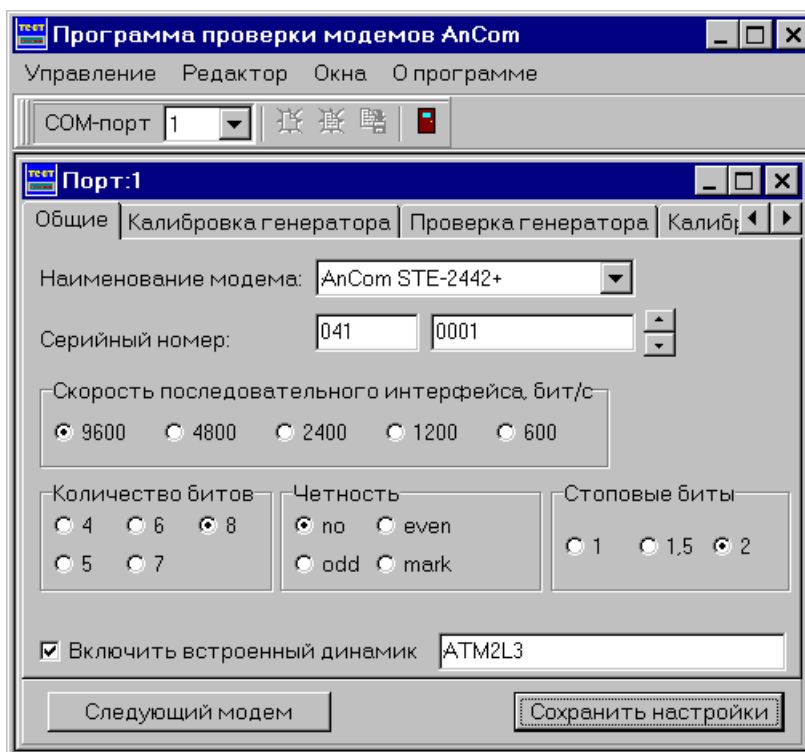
Программа проверки модемов AnCom

Управление Редактор Окна О программе

COM-порт 1

Порт:1

Общие | Калибровка генератора | Проверка генератора | Калибр

Наименование модема: AnCom STE-2442+

Серийный номер: 041 0001

Скорость последовательного интерфейса, бит/с

9600 4800 2400 1200 600

Количество битов

4 6 8
5 7

Четность

no even
odd mark

Стоповые биты

1 1,5 2

Включить встроенный динамик ATM2L3

Следующий модем

Сохранить настройки